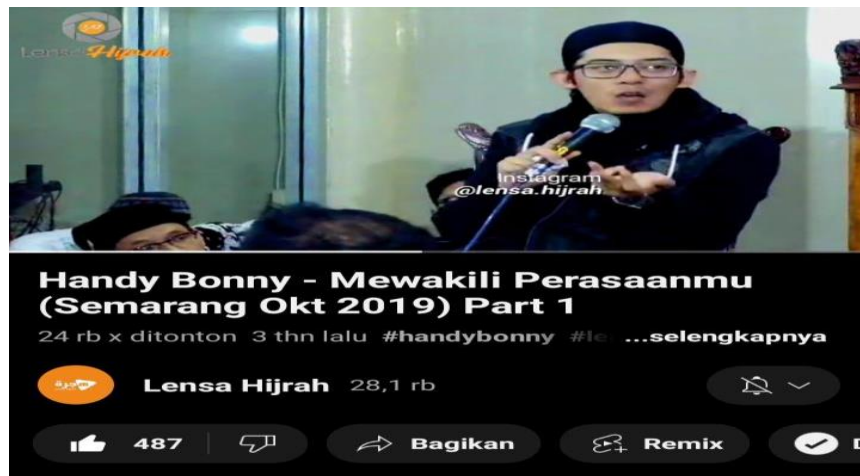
Lensa Hijrah

Instagram
@lensa.hijrah

Handy Bonny - Mewakili Perasaanmu (Semarang Okt 2019) Part 1

24 rb x ditonton 3 thn lalu #handybonny #le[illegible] ...selengkapnya

Lensa Hijrah 28,1 rb

487

Bagikan

Remix